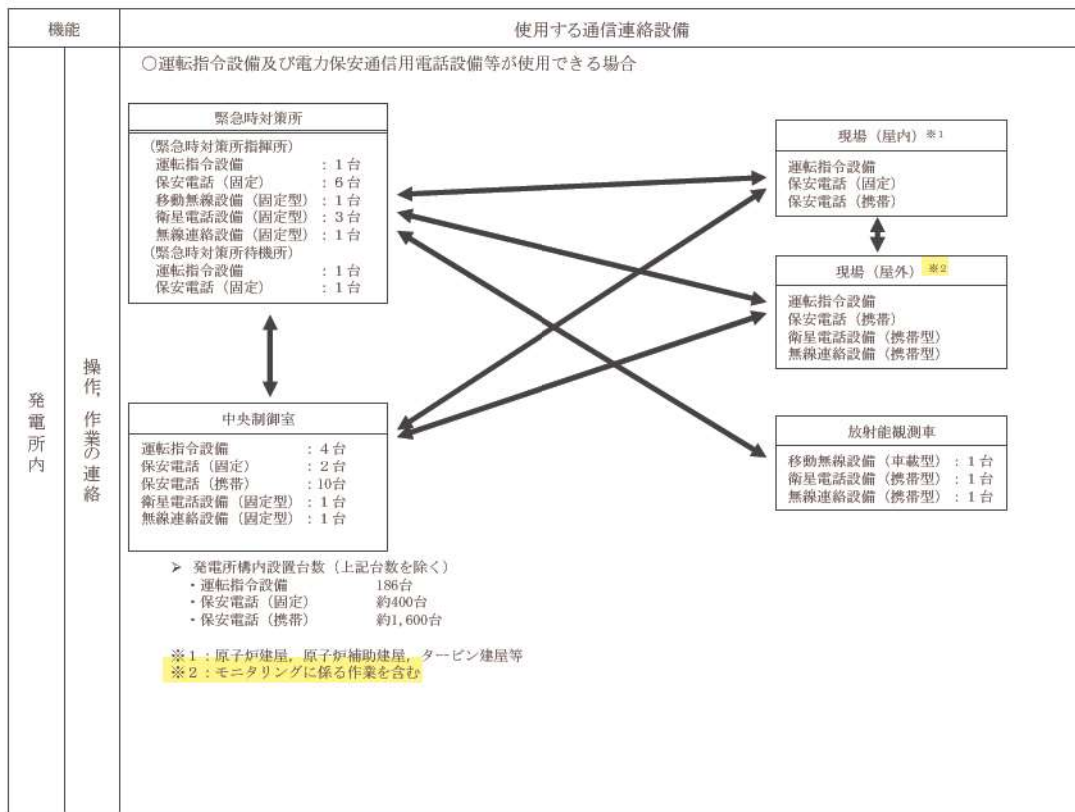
| 機能 | | 使用する通信連絡設備 |
|---|---|---|
| 発電所内 | 操作，作業の連絡 | ○運転指令設備及び電力保安通信用電話設備等が使用できる場合 |

緊急時対策所

（緊急時対策所指揮所）
運転指令設備　：1台
保安電話（固定）　：6台
移動無線設備（固定型）：1台
衛星電話設備（固定型）：3台
無線連絡設備（固定型）：1台
（緊急時対策所待機所）
運転指令設備　：1台
保安電話（固定）　：1台

中央制御室

運転指令設備　：4台
保安電話（固定）　：2台
保安電話（携帯）　：10台
衛星電話設備（固定型）：1台
無線連絡設備（固定型）：1台

現場（屋内）※1

運転指令設備
保安電話（固定）
保安電話（携帯）

現場（屋外）※2

運転指令設備
保安電話（携帯）
衛星電話設備（携帯型）
無線連絡設備（携帯型）

放射能観測車

移動無線設備（車載型）：1台
衛星電話設備（携帯型）：1台
無線連絡設備（携帯型）：1台

➢ 発電所構内設置台数（上記台数を除く）
・運転指令設備　186台
・保安電話（固定）　約400台
・保安電話（携帯）　約1,600台

※1：原子炉建屋，原子炉補助建屋，タービン建屋等
※2：モニタリングに係る作業を含む